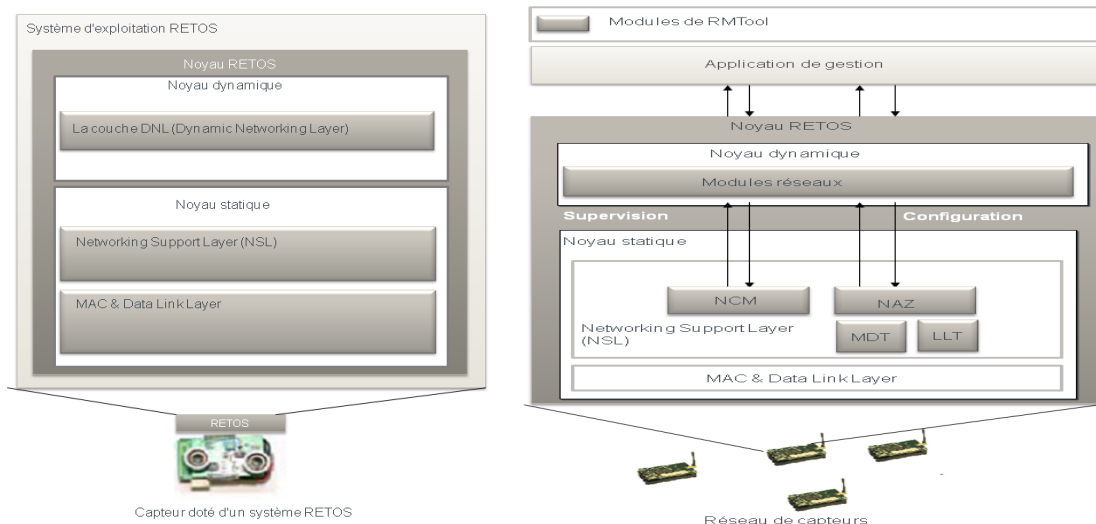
Système d'exploitation RETOS

Noyau RETOS

Noyau dynamique

La couche DNL (Dynamic Networking Layer)

Noyau statique

Networking Support Layer (NSL)

MAC & Data Link Layer

RETOS

Capteur doté d'un système RETOS

Modules de RMTool

Application de gestion

Noyau RETOS

Noyau dynamique

Modules réseaux

Supervision

Configuration

Noyau statique

NCM

NAZ

Networking Support Layer (NSL)

MDT

LLT

MAC & Data Link Layer

Réseau de capteurs